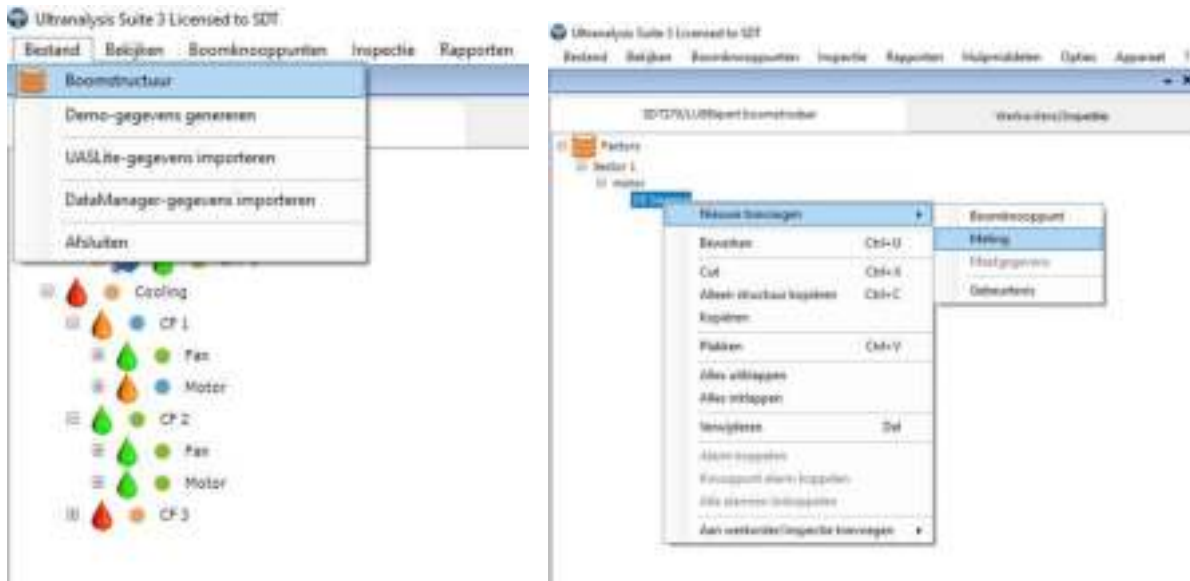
Ultranalysis Suite 3 Licensed to SDT

Bestand Bekijken Boomknooppunten Inspectie Rapporten

Boomstructuur
Demo-gegevens genereren
UASLite-gegevens importeren
DataManager-gegevens importeren
Afsluiten

Cooling
CP 1
Fan
Motor
CP 2
Fan
Motor
CP 3

Ultranalysis Suite 3 Licensed to SDT

Bestand Bekijken Boomknooppunten Inspectie Rapporten Hulpmiddelen Opties Apparaat

SDT270/LUBExpert boomstruktuur
Werkorders/Inspectie

Factory
Sector 1
motor
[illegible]

Nieuwe toevoegen
Bewerken Ctrl+U
Cut Ctrl+X
Alleen structuur kopiëren Ctrl+C
Kopiëren
Plakken Ctrl+V
Alles uitklappen
Alles inklappen
Verwijderen Del
Alarm koppelen
Knooppunt alarm koppelen
Alle alarmen loskoppelen
Aan werkorder/inspectie toevoegen

Boomknooppunt
Meting
Meetgegevens
Gebeurtenis